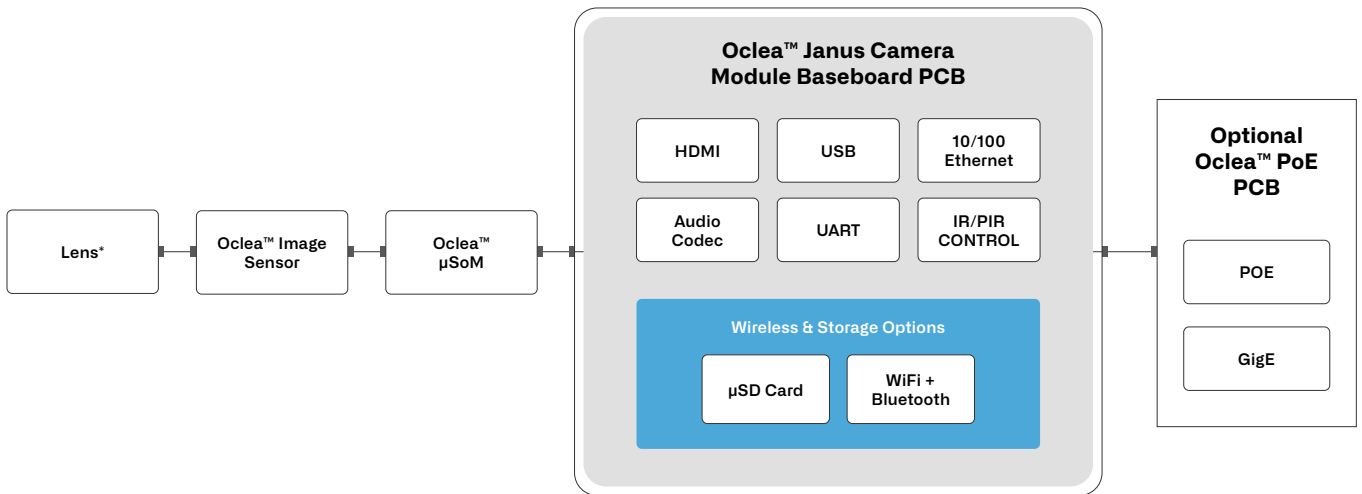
Lens*

Oclea™ Image Sensor

Oclea™ µSoM

Oclea™ Janus Camera Module Baseboard PCB

HDMI

USB

10/100 Ethernet

Audio Codec

UART

IR/PIR CONTROL

Wireless & Storage Options

µSD Card

WiFi + Bluetooth

Optional Oclea™ PoE PCB

POE

GigE